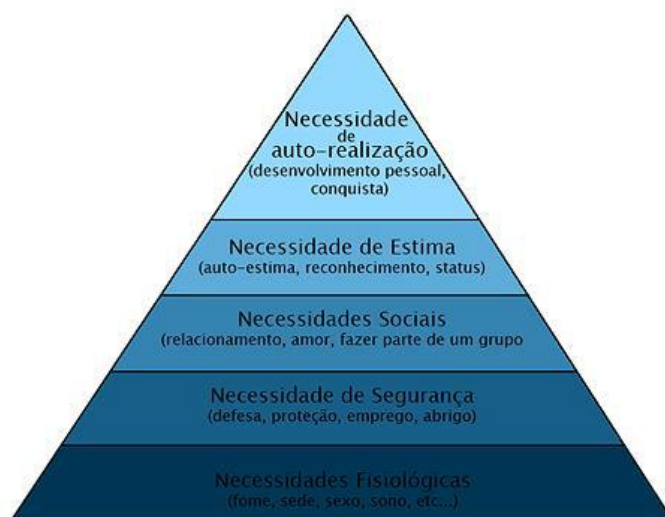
Necessidade
de
auto-realização
(desenvolvimento pessoal, conquista)

Necessidade de Estima
(auto-estima, reconhecimento, status)

Necessidades Sociais
(relacionamento, amor, fazer parte de um grupo

Necessidade de Segurança
(defesa, proteção, emprego, abrigo)

Necessidades Fisiológicas
(fome, sede, sexo, sono, etc...)